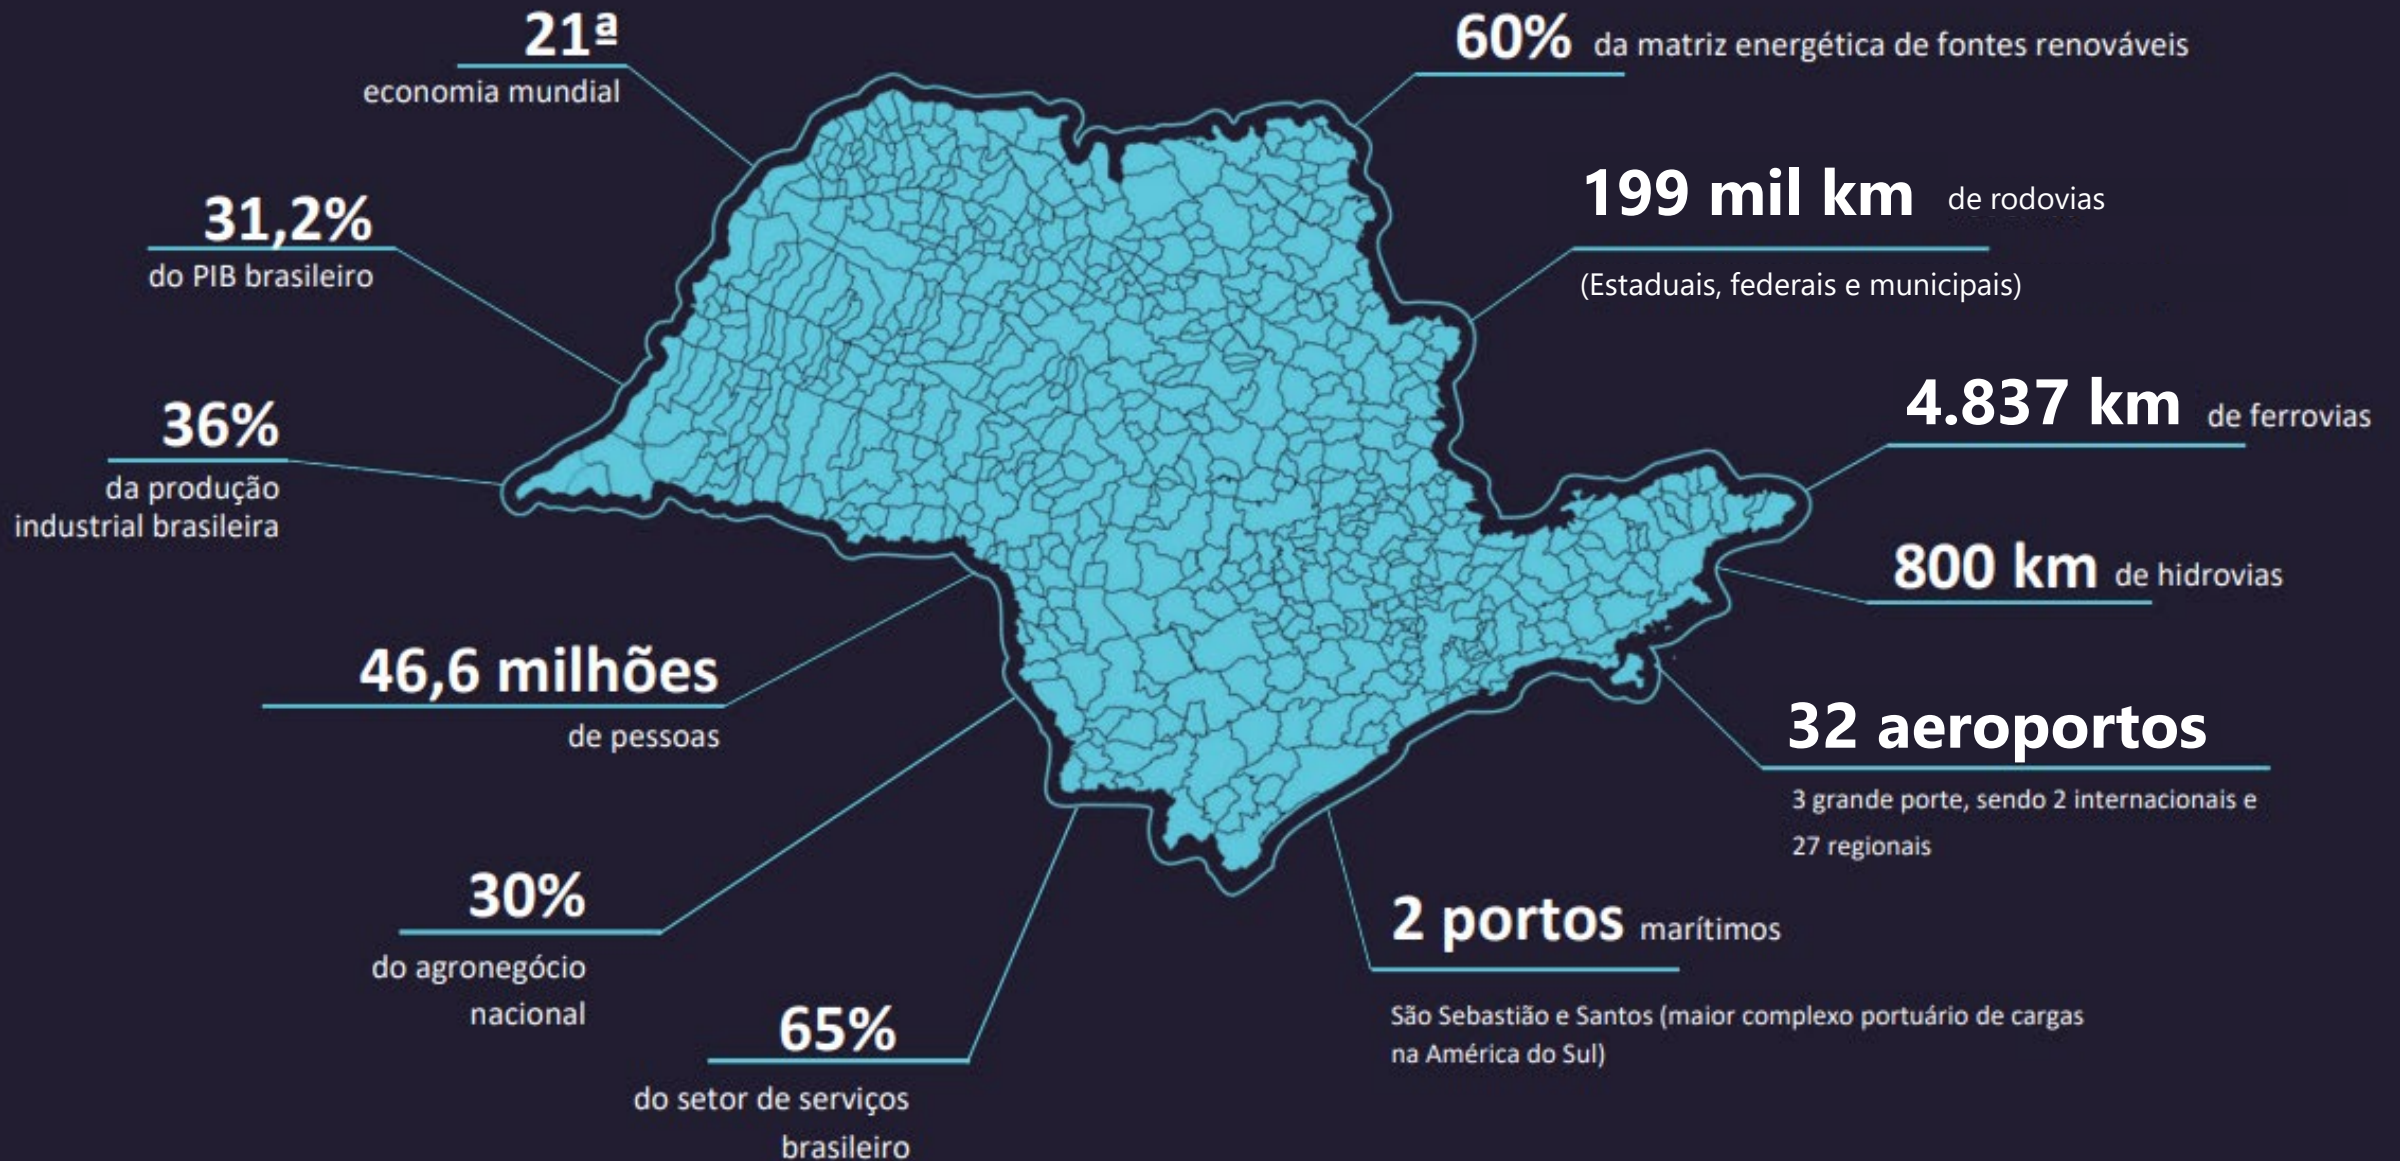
21ª
economia mundial

31,2%
do PIB brasileiro

36%
da produção industrial brasileira

46,6 milhões
de pessoas

30%
do agronegócio nacional

65%
do setor de serviços brasileiro

60% da matriz energética de fontes renováveis

199 mil km de rodovias
(Estaduais, federais e municipais)

4.837 km de ferrovias

800 km de hidrovias

32 aeroportos
3 grande porte, sendo 2 internacionais e 27 regionais

2 portos marítimos
São Sebastião e Santos (maior complexo portuário de cargas na América do Sul)